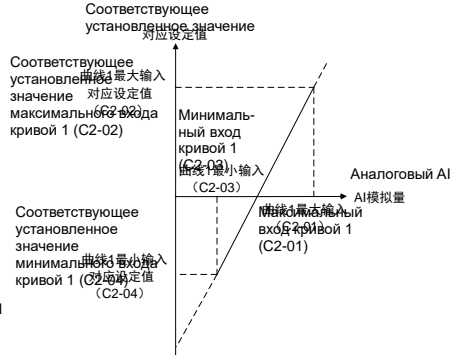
Соответствующее установленное значение
对应设定值

Соответствующее установленное значение максимального входа кривой 1 (C2-02)

曲线1最大输入对应设定值
(C2-02)

Минимальный вход кривой 1 (C2-03)

曲线1最小输入
(C2-03)

Аналоговый AI
AI模拟量

Максимальный вход кривой 1 (C2-01)

曲线1最大输入
(C2-01)

Соответствующее установленное значение минимального входа кривой 1 (C2-04)

曲线1最小输入对应设定值
(C2-04)